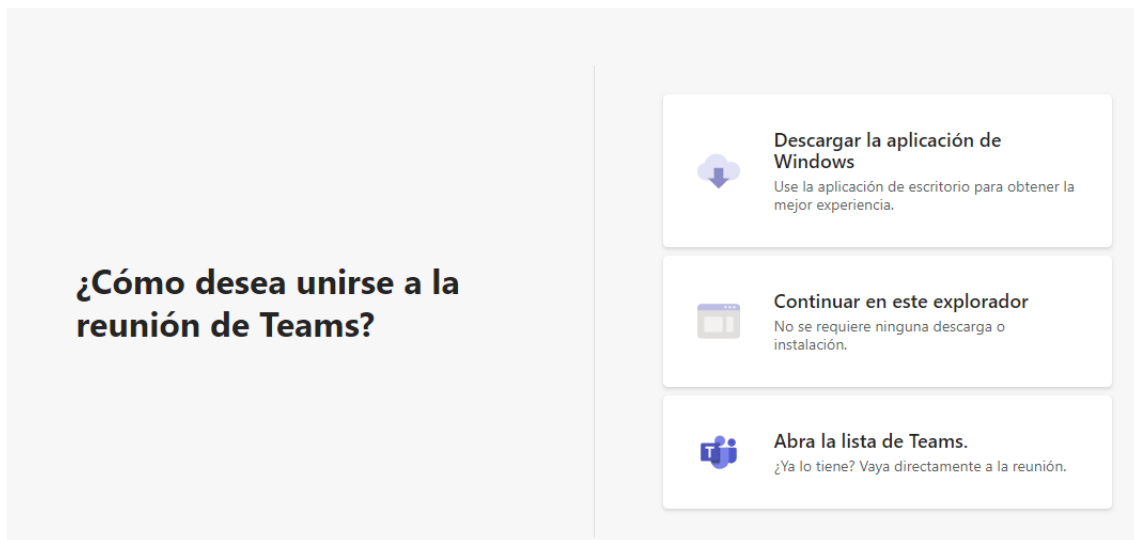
¿Cómo desea unirse a la reunión de Teams?

Descargar la aplicación de Windows
Use la aplicación de escritorio para obtener la mejor experiencia.

Continuar en este explorador
No se requiere ninguna descarga o instalación.

Abra la lista de Teams.
¿Ya lo tiene? Vaya directamente a la reunión.